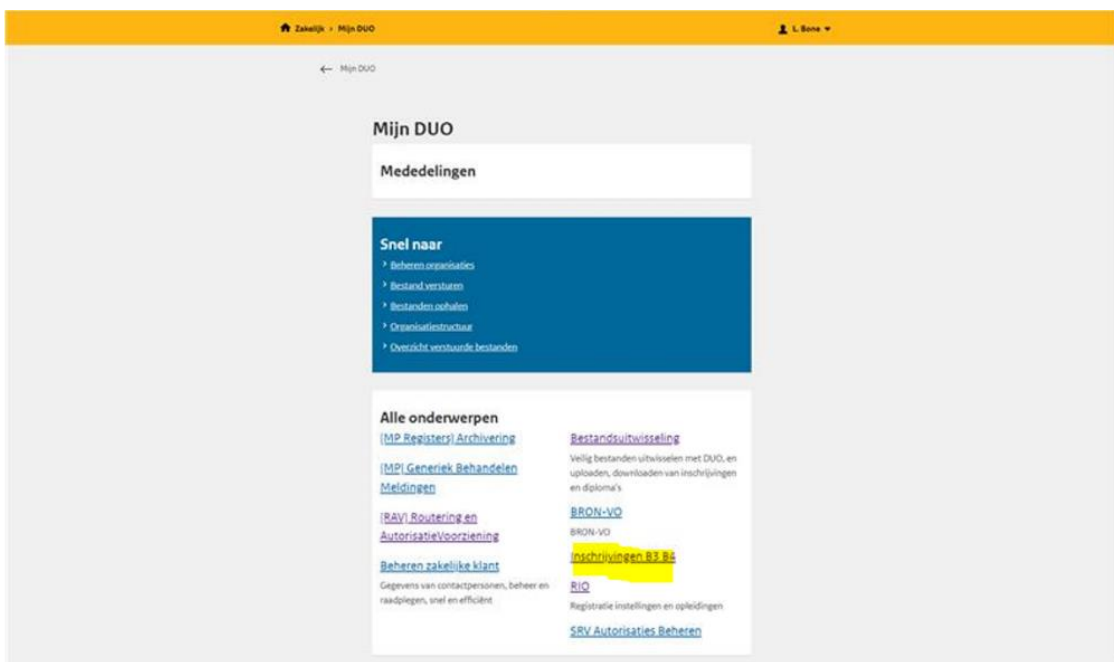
Zakelijk › Mijn DUO

L. Bone

← Mijn DUO

Mijn DUO

Mededelingen

Snel naar

› Beheren organisaties
› Bestand versturen
› Bestanden ophalen
› Organisatiestructuur
› Overzicht verstuurde bestanden

Alle onderwerpen

[MP Registers] Archivering

[MP] Generiek Behandelen Meldingen

[RAV] Routering en AutorisatieVoorziening

Beheren zakelijke klant
Gegevens van contactpersonen, beheer en raadplegen, snel en efficiënt

Bestandsuitwisseling
Veilig bestanden uitwisselen met DUO, en uploaden, downloaden van inschrijvingen en diploma's

BRON-VO
BRON-VO

Inschrijvingen B3 B4

RIO
Registratie instellingen en opleidingen

SRV Autorisaties Beheren